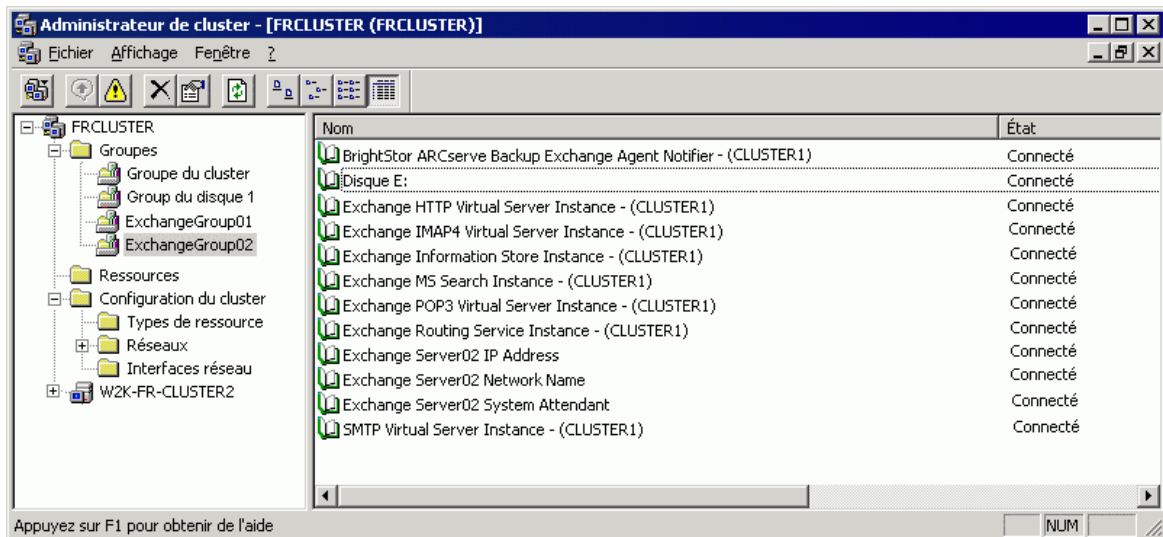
Administrateur de cluster - [FRCLUSTER (FRCLUSTER)]

Fichier Affichage Fenêtre ?

FRCLUSTER
Groupes
Groupe du cluster
Group du disque 1
ExchangeGroup01
ExchangeGroup02
Ressources
Configuration du cluster
Types de ressource
Réseaux
Interfaces réseau
W2K-FR-CLUSTER2

| Nom | État |
|---|---|
| BrightStor ARCserve Backup Exchange Agent Notifier - (CLUSTER1) | Connecté |
| Disque E: | Connecté |
| Exchange HTTP Virtual Server Instance - (CLUSTER1) | Connecté |
| Exchange IMAP4 Virtual Server Instance - (CLUSTER1) | Connecté |
| Exchange Information Store Instance - (CLUSTER1) | Connecté |
| Exchange MS Search Instance - (CLUSTER1) | Connecté |
| Exchange POP3 Virtual Server Instance - (CLUSTER1) | Connecté |
| Exchange Routing Service Instance - (CLUSTER1) | Connecté |
| Exchange Server02 IP Address | Connecté |
| Exchange Server02 Network Name | Connecté |
| Exchange Server02 System Attendant | Connecté |
| SMTP Virtual Server Instance - (CLUSTER1) | Connecté |

Appuyez sur F1 pour obtenir de l'aide
NUM